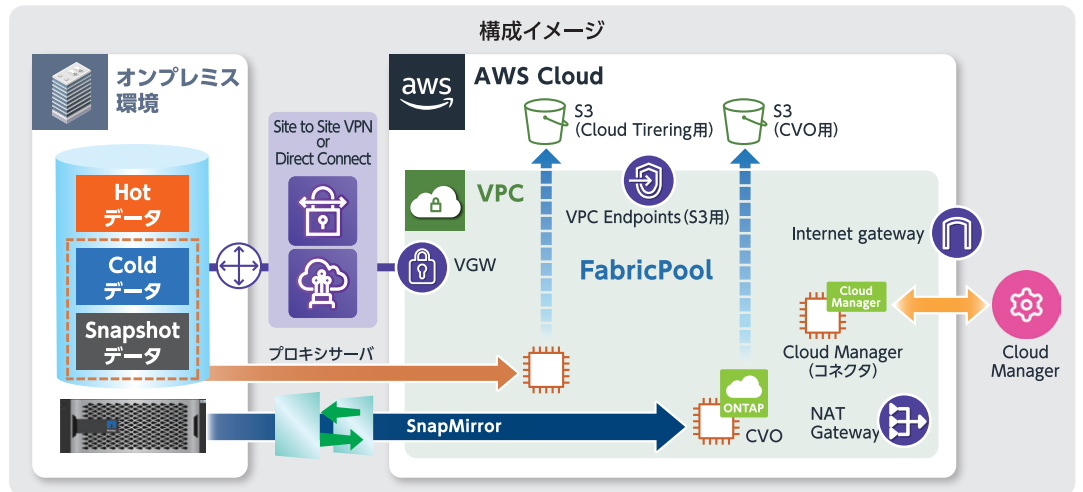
構成イメージ

オンプレミス環境

Hot データ

Cold データ

Snapshot データ

Site to Site VPN or Direct Connect

aws

AWS Cloud

S3 (Cloud Tirering用)

S3 (CVO用)

VPC

VPC Endpoints (S3用)

VGW

FabricPool

Internet gateway

Cloud Manager

Cloud Manager (コネクタ)

Cloud Manager

プロキシサーバ

SnapMirror

ONTAP

CVO

NAT Gateway